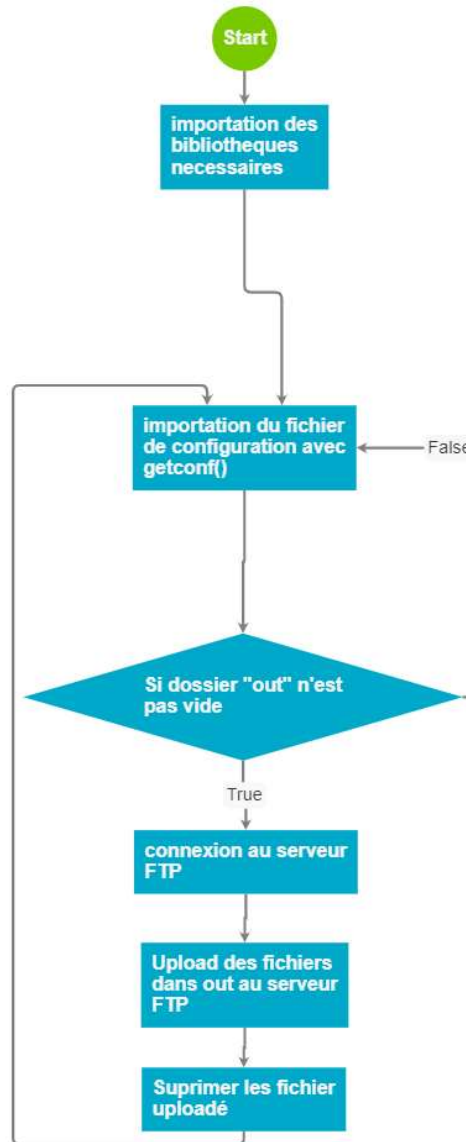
Start

importation des bibliotheques necessaires

importation du fichier de configuration avec getconf()

False

Si dossier "out" n'est pas vide

True

connexion au serveur FTP

Upload des fichiers dans out au serveur FTP

Suprimer les fichier uploadé